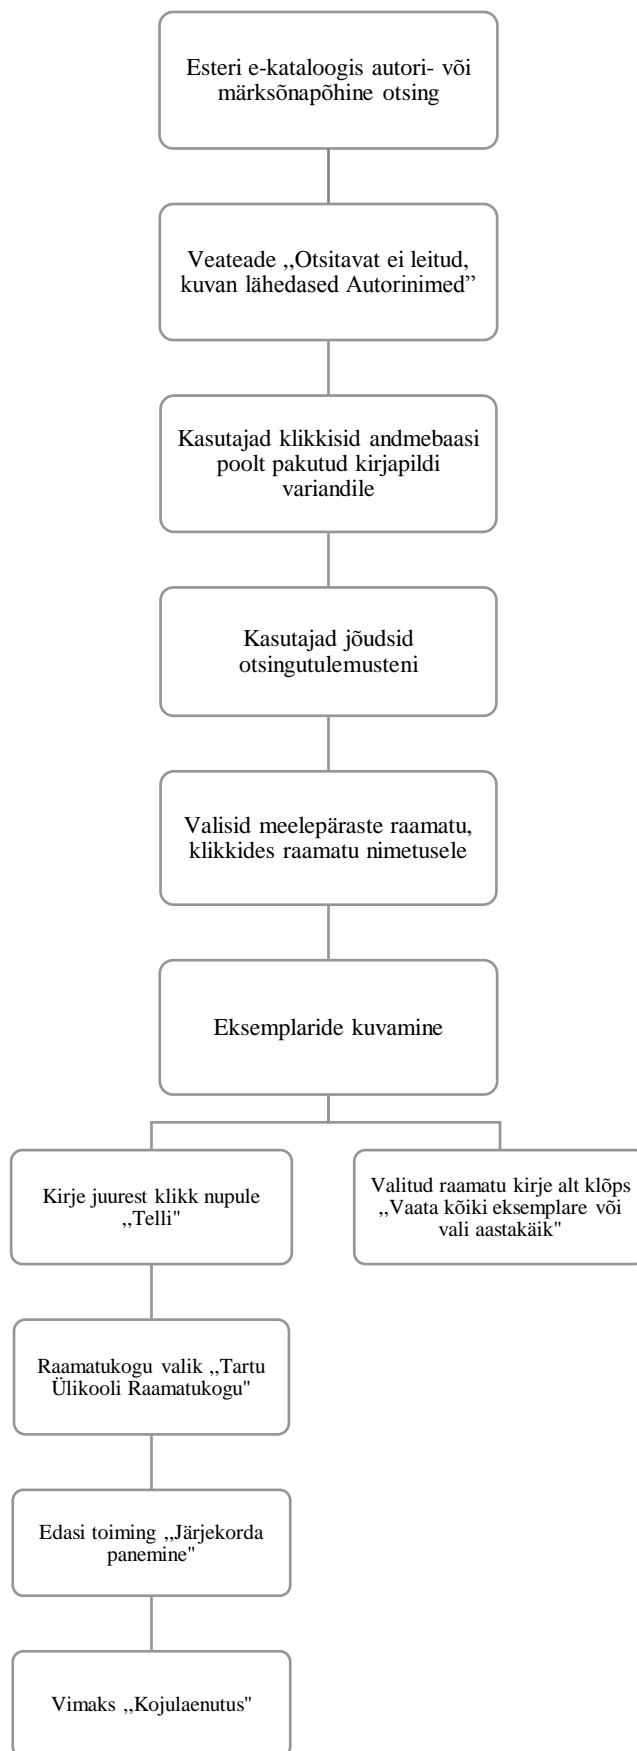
Esteri e-kataloogis autori- või märksõnapõhine otsing

Veateade ,,Otsitavat ei leitud, kuvan lähedased Autorinimed”

Kasutajad klikkisid andmebaasi poolt pakutud kirjapildi variandile

Kasutajad jõudsid otsingutulemusteni

Valisid meelepäraste raamatu, klikkides raamatu nimetusele

Eksemplaride kuvamine

Kirje juurest klikk nupule ,,Telli"

Valitud raamatu kirje alt klõps ,,Vaata kõiki eksemplare või vali aastakäik"

Raamatukogu valik ,,Tartu Ülikooli Raamatukogu"

Edasi toiming ,,Järjekorda panemine"

Vimaks ,,Kojulaenutus"